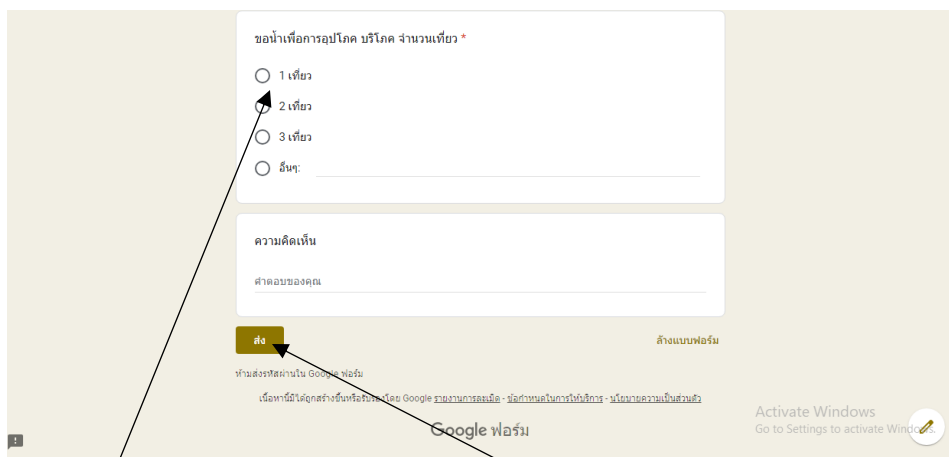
ขอน้ำเพื่อการอุปโภค บริโภค จำนวนเที่ยว *

1 เที่ยว

2 เที่ยว

3 เที่ยว

อื่นๆ:

ความคิดเห็น

คำตอบของคุณ

ส่ง

ล้างแบบฟอร์ม

ห้ามส่งรหัสผ่านใน Google ฟอร์ม

เนื้อหานี้มิได้ถูกสร้างขึ้นหรือรับรองโดย Google รายงานการละเมิด - ข้อกำหนดในการให้บริการ - นโยบายความเป็นส่วนตัว

Google ฟอร์ม

Activate Windows
Go to Settings to activate Windows.